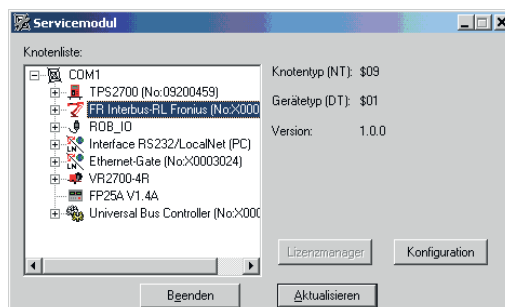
Servicemodul

Knotenliste:

COM1
TPS2700 (No:09200459)
FR Interbus-RL Fronius (No:X000
ROB_IO
Interface RS232/LocalNet (PC)
Ethernet-Gate (No:X0003024)
VR2700-4R
FP25A V1.4A
Universal Bus Controller (No:X000

Knotentyp (NT): $09
Gerätetyp (DT): $01
Version: 1.0.0

Lizenzmanager
Konfiguration
Beenden
Aktualisieren